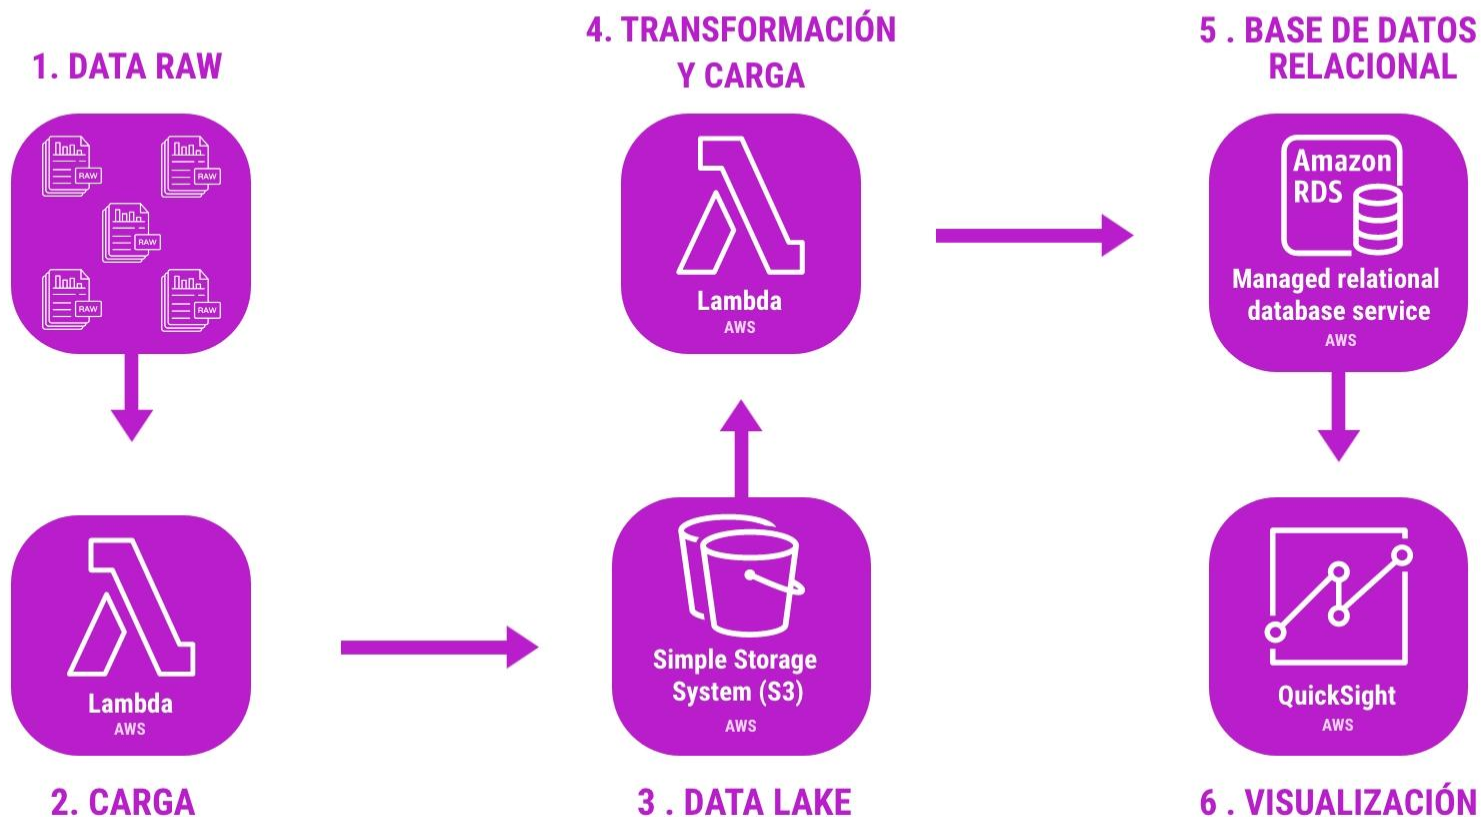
1. DATA RAW

RAW
RAW
RAW
RAW
RAW

2. CARGA

Lambda
AWS

3 . DATA LAKE

Simple Storage System (S3)
AWS

4. TRANSFORMACIÓN Y CARGA

Lambda
AWS

5 . BASE DE DATOS RELACIONAL

Amazon RDS
Managed relational database service
AWS

6 . VISUALIZACIÓN

QuickSight
AWS